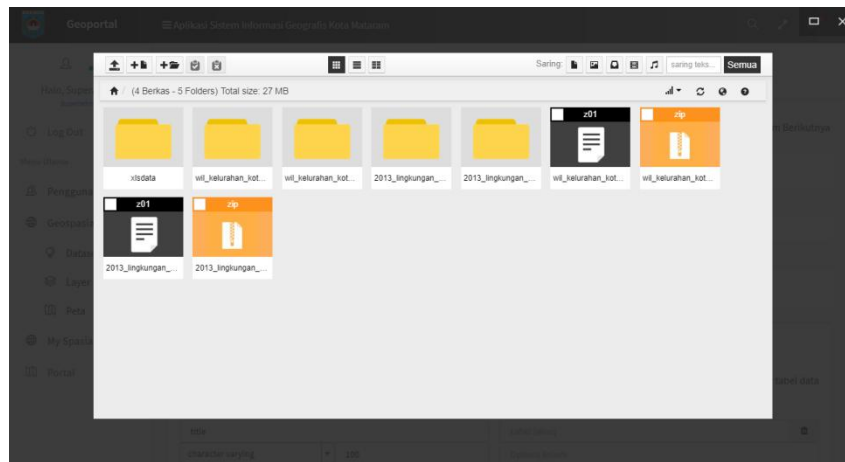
Geoportal ☰ Aplikasi Sistem Informasi Geografis Kota Mataram

Saring: saring teks... Semua

(4 Berkas - 5 Folders) Total size: 27 MB

xlsdata
wil_kelurahan_kot...
wil_kelurahan_kot...
2013_lingkungan_...
2013_lingkungan_...
z01
wil_kelurahan_kot...
zip
wil_kelurahan_kot...
z01
2013_lingkungan_...
zip
2013_lingkungan_...

Log Out
Pengguna
Geoinfo
Data
Layer
Peta
My Space
Portal
Berikutnya
Tabel data
Character varying
100